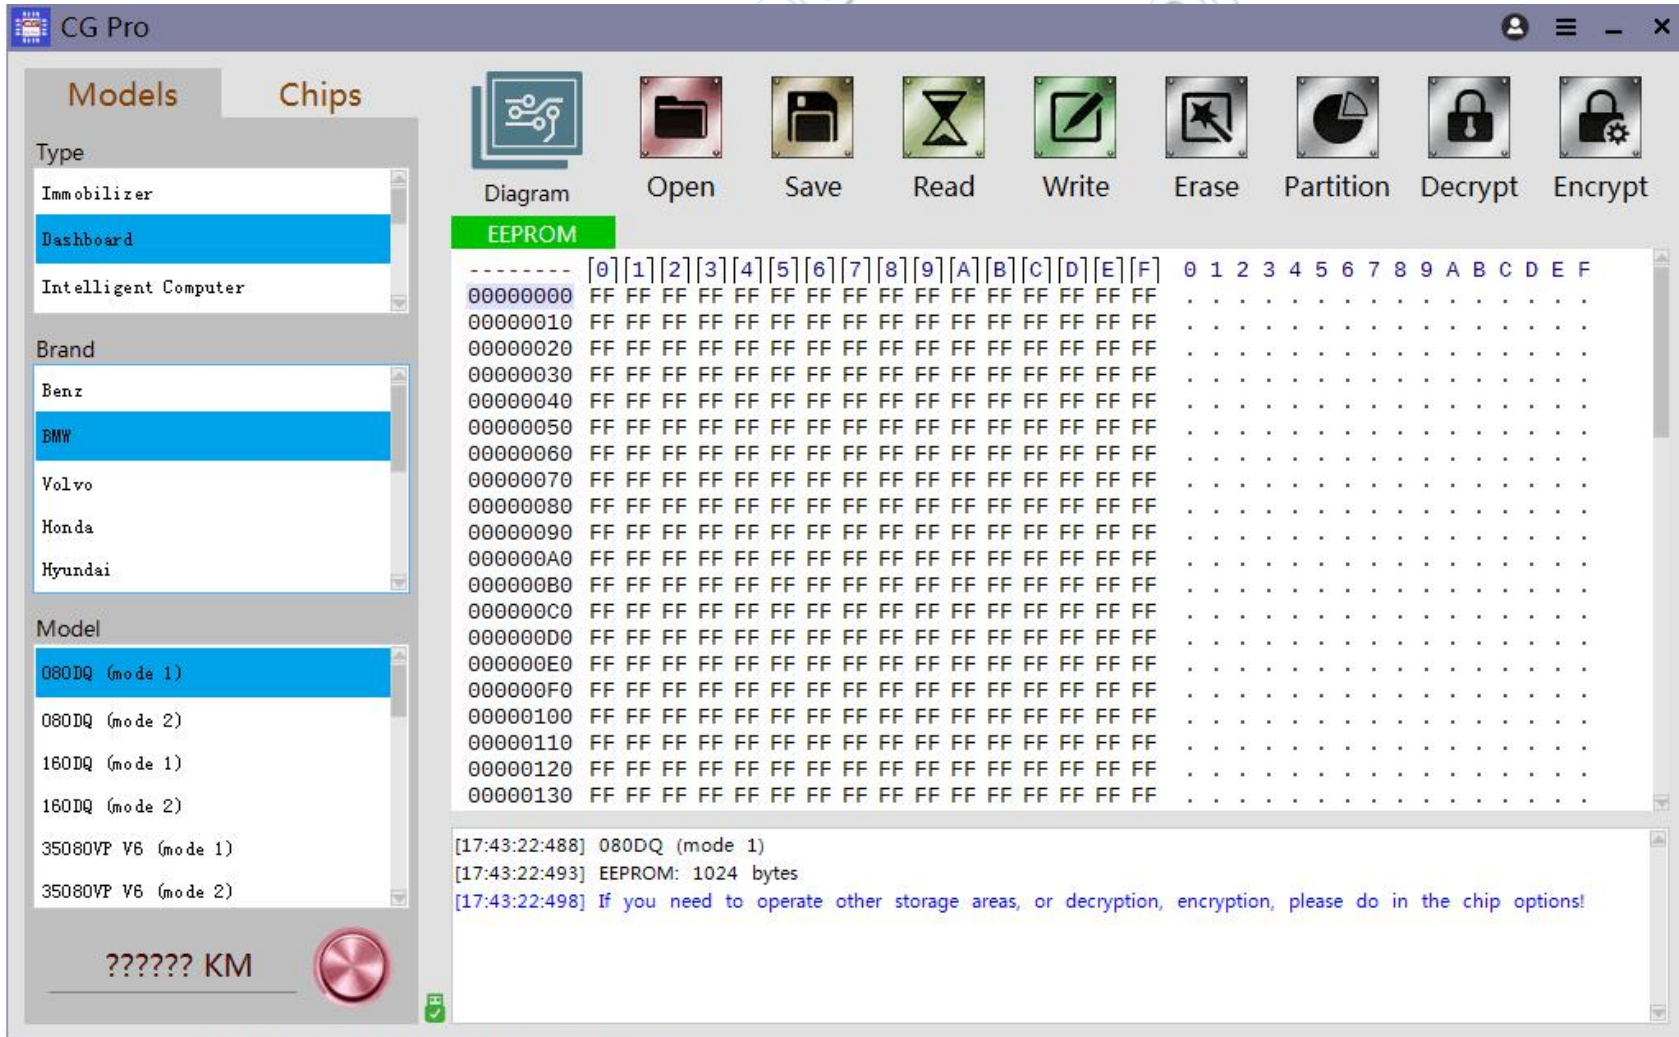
CG Pro

Models Chips

Type
Immobilizer
Dashboard
Intelligent Computer

Brand
Benz
BMW
Volvo
Honda
Hyundai

Model
080DQ (mode 1)
080DQ (mode 2)
160DQ (mode 1)
160DQ (mode 2)
35080VP V6 (mode 1)
35080VP V6 (mode 2)

?????? KM

Diagram Open Save Read Write Erase Partition Decrypt Encrypt

EEPROM

| -------- | [0] | [1] | [2] | [3] | [4] | [5] | [6] | [7] | [8] | [9] | [A] | [B] | [C] | [D] | [E] | [F] | 0 1 2 3 4 5 6 7 8 9 A B C D E F |
|---|---|---|---|---|---|---|---|---|---|---|---|---|---|---|---|---|---|
| 00000000 | FF | FF | FF | FF | FF | FF | FF | FF | FF | FF | FF | FF | FF | FF | FF | FF | . . . . . . . . . . . . . . . . |
| 00000010 | FF | FF | FF | FF | FF | FF | FF | FF | FF | FF | FF | FF | FF | FF | FF | FF | . . . . . . . . . . . . . . . . |
| 00000020 | FF | FF | FF | FF | FF | FF | FF | FF | FF | FF | FF | FF | FF | FF | FF | FF | . . . . . . . . . . . . . . . . |
| 00000030 | FF | FF | FF | FF | FF | FF | FF | FF | FF | FF | FF | FF | FF | FF | FF | FF | . . . . . . . . . . . . . . . . |
| 00000040 | FF | FF | FF | FF | FF | FF | FF | FF | FF | FF | FF | FF | FF | FF | FF | FF | . . . . . . . . . . . . . . . . |
| 00000050 | FF | FF | FF | FF | FF | FF | FF | FF | FF | FF | FF | FF | FF | FF | FF | FF | . . . . . . . . . . . . . . . . |
| 00000060 | FF | FF | FF | FF | FF | FF | FF | FF | FF | FF | FF | FF | FF | FF | FF | FF | . . . . . . . . . . . . . . . . |
| 00000070 | FF | FF | FF | FF | FF | FF | FF | FF | FF | FF | FF | FF | FF | FF | FF | FF | . . . . . . . . . . . . . . . . |
| 00000080 | FF | FF | FF | FF | FF | FF | FF | FF | FF | FF | FF | FF | FF | FF | FF | FF | . . . . . . . . . . . . . . . . |
| 00000090 | FF | FF | FF | FF | FF | FF | FF | FF | FF | FF | FF | FF | FF | FF | FF | FF | . . . . . . . . . . . . . . . . |
| 000000A0 | FF | FF | FF | FF | FF | FF | FF | FF | FF | FF | FF | FF | FF | FF | FF | FF | . . . . . . . . . . . . . . . . |
| 000000B0 | FF | FF | FF | FF | FF | FF | FF | FF | FF | FF | FF | FF | FF | FF | FF | FF | . . . . . . . . . . . . . . . . |
| 000000C0 | FF | FF | FF | FF | FF | FF | FF | FF | FF | FF | FF | FF | FF | FF | FF | FF | . . . . . . . . . . . . . . . . |
| 000000D0 | FF | FF | FF | FF | FF | FF | FF | FF | FF | FF | FF | FF | FF | FF | FF | FF | . . . . . . . . . . . . . . . . |
| 000000E0 | FF | FF | FF | FF | FF | FF | FF | FF | FF | FF | FF | FF | FF | FF | FF | FF | . . . . . . . . . . . . . . . . |
| 000000F0 | FF | FF | FF | FF | FF | FF | FF | FF | FF | FF | FF | FF | FF | FF | FF | FF | . . . . . . . . . . . . . . . . |
| 00000100 | FF | FF | FF | FF | FF | FF | FF | FF | FF | FF | FF | FF | FF | FF | FF | FF | . . . . . . . . . . . . . . . . |
| 00000110 | FF | FF | FF | FF | FF | FF | FF | FF | FF | FF | FF | FF | FF | FF | FF | FF | . . . . . . . . . . . . . . . . |
| 00000120 | FF | FF | FF | FF | FF | FF | FF | FF | FF | FF | FF | FF | FF | FF | FF | FF | . . . . . . . . . . . . . . . . |
| 00000130 | FF | FF | FF | FF | FF | FF | FF | FF | FF | FF | FF | FF | FF | FF | FF | FF | . . . . . . . . . . . . . . . . |

[17:43:22:488] 080DQ (mode 1)
[17:43:22:493] EEPROM: 1024 bytes
[17:43:22:498] If you need to operate other storage areas, or decryption, encryption, please do in the chip options!